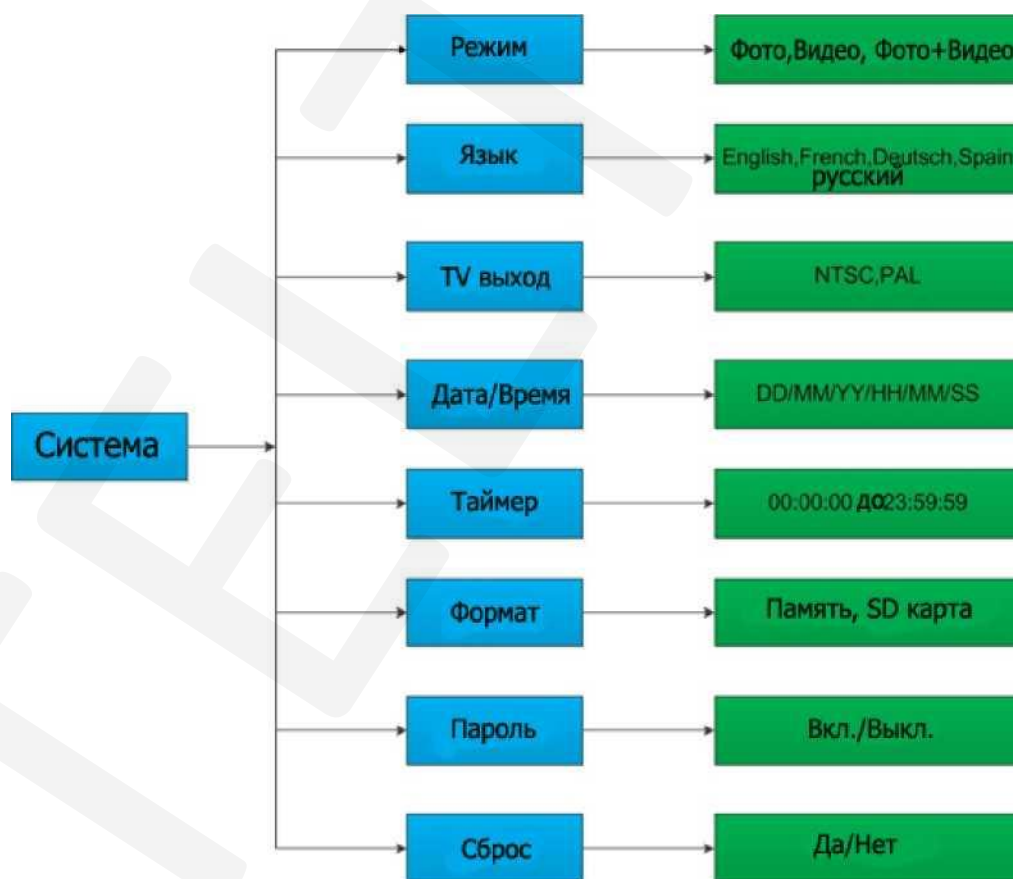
Система

Режим
Фото,Видео, Фото+Видео

Язык
English,French,Deutsch,Spain русский

TV выход
NTSC,PAL

Дата/Время
DD/MM/YY/HH/MM/SS

Таймер
00:00:00 до 23:59:59

Формат
Память, SD карта

Пароль
Вкл./Выкл.

Сброс
Да/Нет